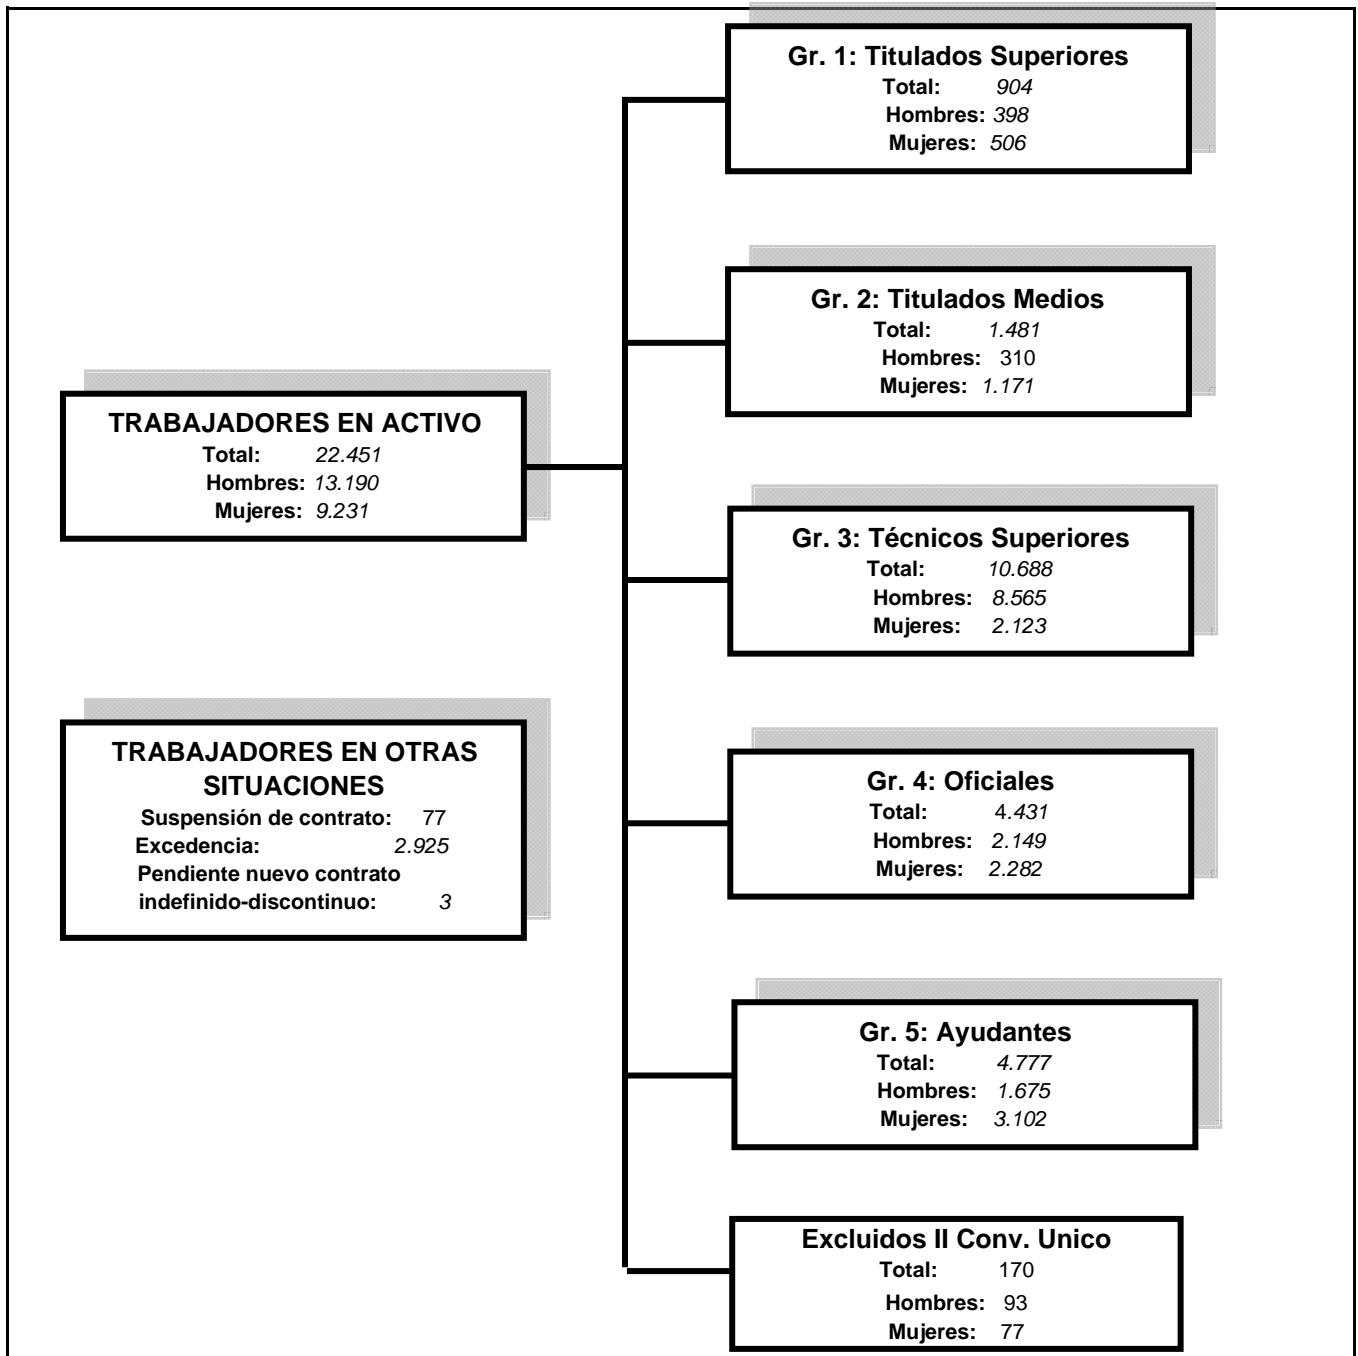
Gr. 1: Titulados Superiores
Total: 904
Hombres: 398
Mujeres: 506

Gr. 2: Titulados Medios
Total: 1.481
Hombres: 310
Mujeres: 1.171

TRABAJADORES EN ACTIVO
Total: 22.451
Hombres: 13.190
Mujeres: 9.231

Gr. 3: Técnicos Superiores
Total: 10.688
Hombres: 8.565
Mujeres: 2.123

TRABAJADORES EN OTRAS SITUACIONES
Suspensión de contrato: 77
Excedencia: 2.925
Pendiente nuevo contrato indefinido-discontinuo: 3

Gr. 4: Oficiales
Total: 4.431
Hombres: 2.149
Mujeres: 2.282

Gr. 5: Ayudantes
Total: 4.777
Hombres: 1.675
Mujeres: 3.102

Excluidos II Conv. Unico
Total: 170
Hombres: 93
Mujeres: 77